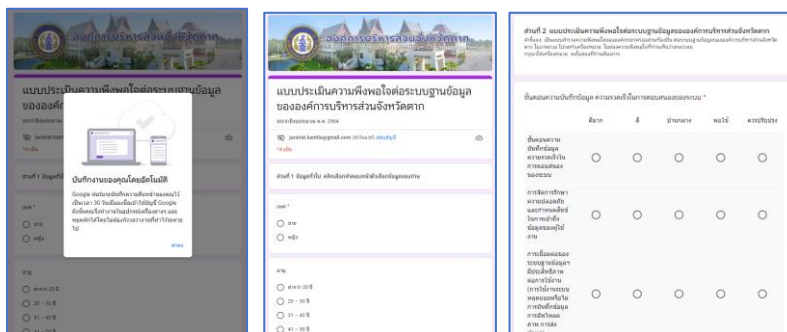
องค์การบริหารส่วนจังหวัดตาก

แบบประเมินความพึงพอใจต่อระบบฐานข้อมูลขององค์การ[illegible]

บันทึกงานของคุณโดยอัตโนมัติ

Google จะบันทึกความคืบหน้าของคุณไว้เป็นเวลา 30 วันเมื่อกรอกแบบฟอร์ม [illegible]

ตกลง

องค์การบริหารส่วนจังหวัดตาก

แบบประเมินความพึงพอใจต่อระบบฐานข้อมูลขององค์การบริหารส่วนจังหวัดตาก

ประจำปีงบประมาณ พ.ศ. 2564

jananat.kantha@gmail.com (ไม่ได้แชร์) สลับบัญชี

*จำเป็น

ส่วนที่ 1 ข้อมูลทั่วไป คลิกเลือกคำตอบหน้าตัวเลือกข้อมูลของท่าน

เพศ *

ชาย

หญิง

อายุ

ต่ำกว่า 20 ปี

20 – 30 ปี

31 – 40 ปี

41 – 50 ปี

ส่วนที่ 2 แบบประเมินความพึงพอใจต่อระบบฐานข้อมูลขององค์การบริหารส่วนจังหวัดตาก

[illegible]

ขั้นตอนการบันทึกข้อมูล ความรวดเร็วในการตอบสนองของระบบ *

| | ดีมาก | ดี | ปานกลาง | พอใช้ | ควรปรับปรุง |
|---|---|---|---|---|---|
| ขั้นตอนความบันทึกข้อมูล ความรวดเร็วในการตอบสนองของระบบ | ○ | ○ | ○ | ○ | ○ |
| การจัดการรักษาความปลอดภัยและการควบคุมสิทธิ์ในการเข้าถึงข้อมูลของผู้ใช้งาน | ○ | ○ | ○ | ○ | ○ |
| การเชื่อมต่อของระบบฐานข้อมูลมีประสิทธิภาพความรวดเร็ว (การใช้งานระบบหลุดบ่อยครั้งไม่) การบันทึกข้อมูล การอัพโหลดภาพ การส่ง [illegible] | ○ | ○ | ○ | ○ | ○ |